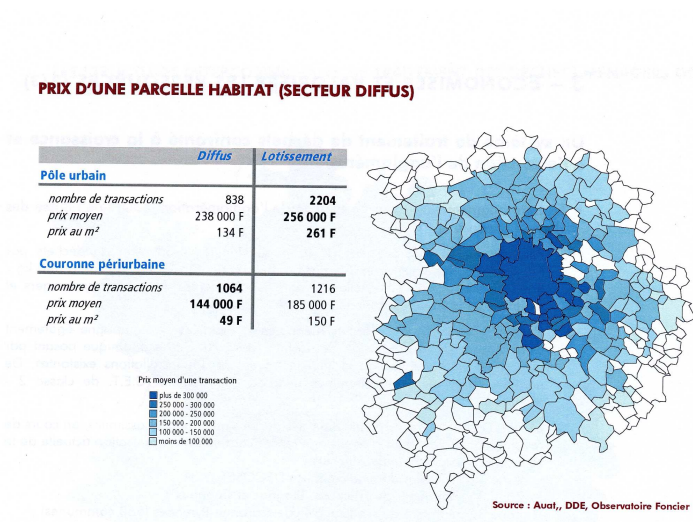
PRIX D'UNE PARCELLE HABITAT (SECTEUR DIFFUS)

| | Diffus | Lotissement |
|---|---|---|
| **Pôle urbain** | | |
| nombre de transactions | 838 | **2204** |
| prix moyen | 238 000 F | **256 000 F** |
| prix au m² | 134 F | **261 F** |
| **Couronne périurbaine** | | |
| nombre de transactions | **1064** | 1216 |
| prix moyen | **144 000 F** | 185 000 F |
| prix au m² | **49 F** | 150 F |

Prix moyen d'une transaction
plus de 300 000
250 000 - 300 000
200 000 - 250 000
150 000 - 200 000
100 000 - 150 000
moins de 100 000

Source : Auat,, DDE, Observatoire Foncier